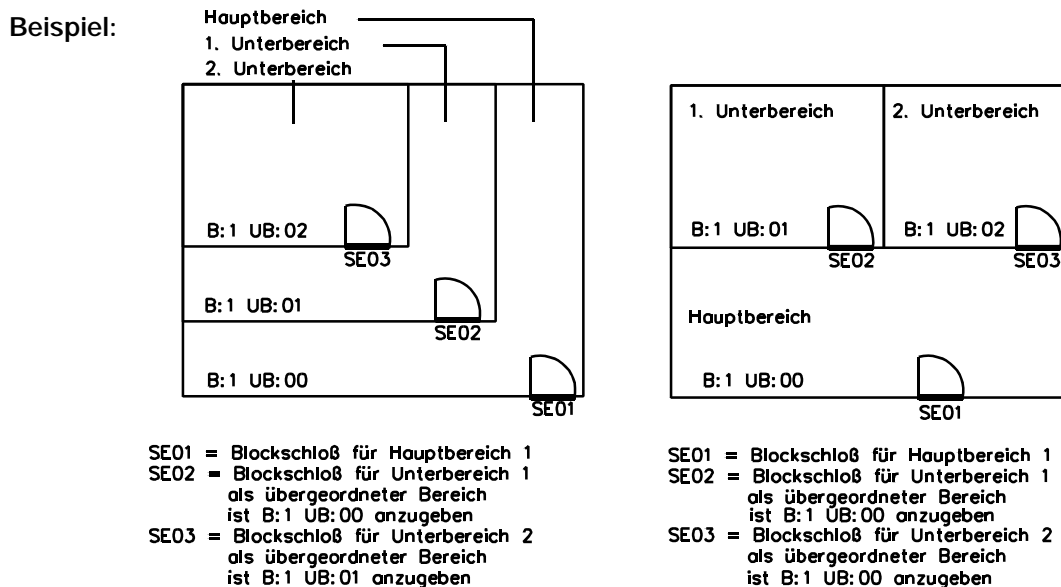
Beispiel:

Hauptbereich
1. Unterbereich
2. Unterbereich

B:1 UB:02
SE03
B:1 UB:01
SE02
B:1 UB:00
SE01

SE01 = Blockschloß für Hauptbereich 1
SE02 = Blockschloß für Unterbereich 1 als übergeordneter Bereich ist B:1 UB:00 anzugeben
SE03 = Blockschloß für Unterbereich 2 als übergeordneter Bereich ist B:1 UB:01 anzugeben

1. Unterbereich
2. Unterbereich
B:1 UB:01
SE02
B:1 UB:02
SE03
Hauptbereich
B:1 UB:00
SE01

SE01 = Blockschloß für Hauptbereich 1
SE02 = Blockschloß für Unterbereich 1 als übergeordneter Bereich ist B:1 UB:00 anzugeben
SE03 = Blockschloß für Unterbereich 2 als übergeordneter Bereich ist B:1 UB:00 anzugeben